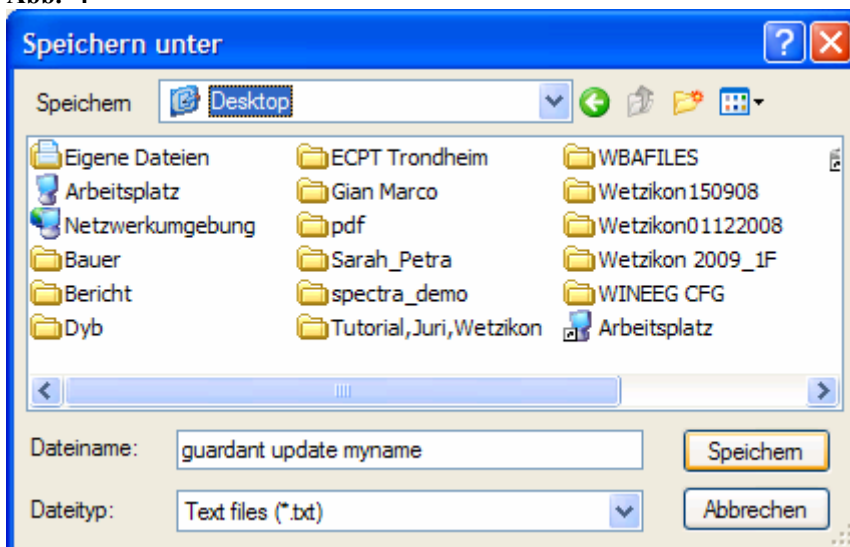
Abb. 4

Speichern unter

Speichern Desktop

Eigene Dateien
Arbeitsplatz
Netzwerkumgebung
Bauer
Bericht
Dyb

ECPT Trondheim
Gian Marco
pdf
Sarah_Petra
spectra_demo
Tutorial,Juri,Wetzikon

WBAFILES
Wetzikon150908
Wetzikon01122008
Wetzikon 2009_1F
WINEEG CFG
Arbeitsplatz

Dateiname: guardant update myname
Dateityp: Text files (*.txt)

Speichern
Abbrechen